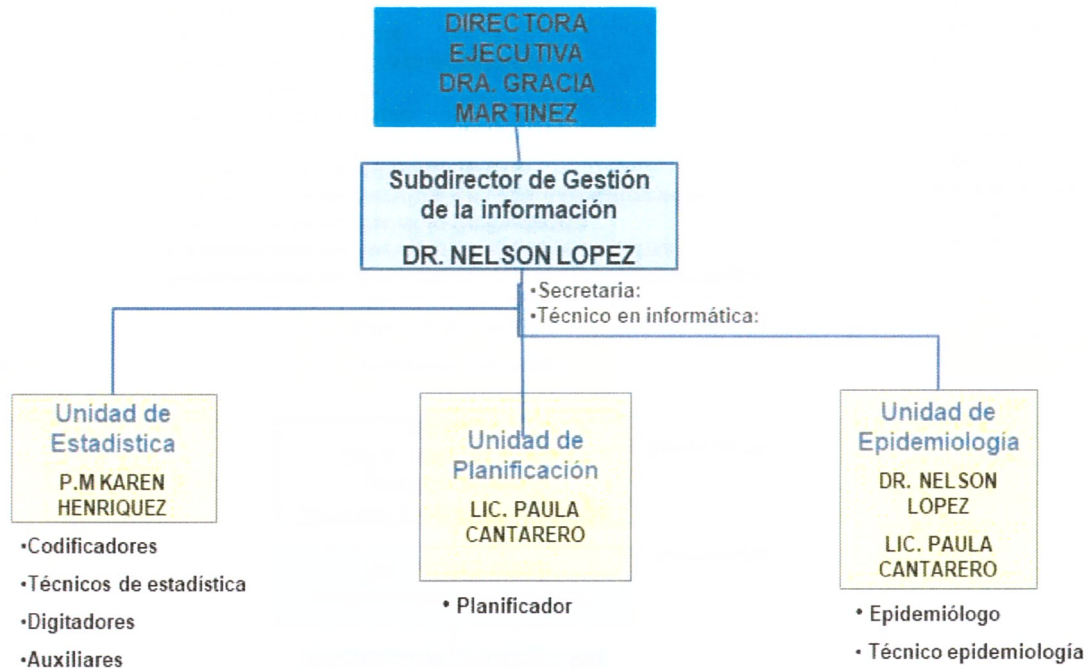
DIRECTORA EJECUTIVA DRA. GRACIA MARTINEZ

Subdirector de Gestión de la información

DR. NELSON LOPEZ

•Secretaria:
•Técnico en informática:

Unidad de Estadistica

P.M KAREN HENRIQUEZ

•Codificadores
•Técnicos de estadística
•Digitadores
•Auxiliares

Unidad de Planificación

LIC. PAULA CANTARERO

• Planificador

Unidad de Epidemiologia

DR. NELSON LOPEZ

LIC. PAULA CANTARERO

• Epidemiólogo
• Técnico epidemiología